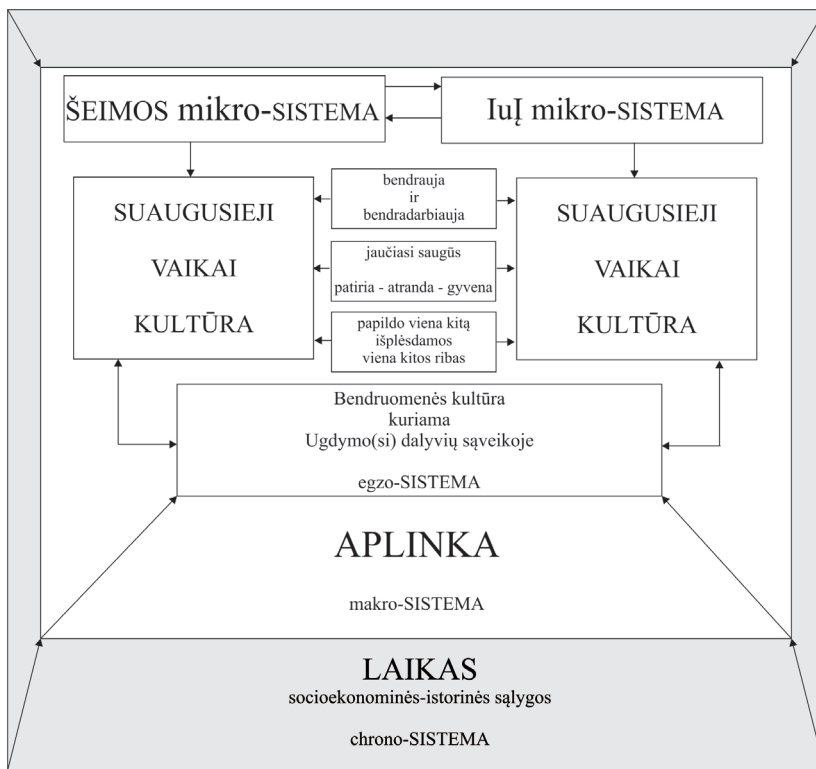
ŠEIMOS mikro-SISTEMA

IuĮ mikro-SISTEMA

SUAUGUSIEJI
VAIKAI
KULTŪRA

bendrauja ir bendradarbiauja

jaučiasi saugūs
patiria - atranda - gyvena

papildo viena kitą išplėsdamos viena kitos ribas

SUAUGUSIEJI
VAIKAI
KULTŪRA

Bendruomenės kultūra kuriama Ugdymo(si) dalyvių sąveikoje

egzo-SISTEMA

APLINKA

makro-SISTEMA

LAIKAS
socioekonominės-istorinės sąlygos

chrono-SISTEMA